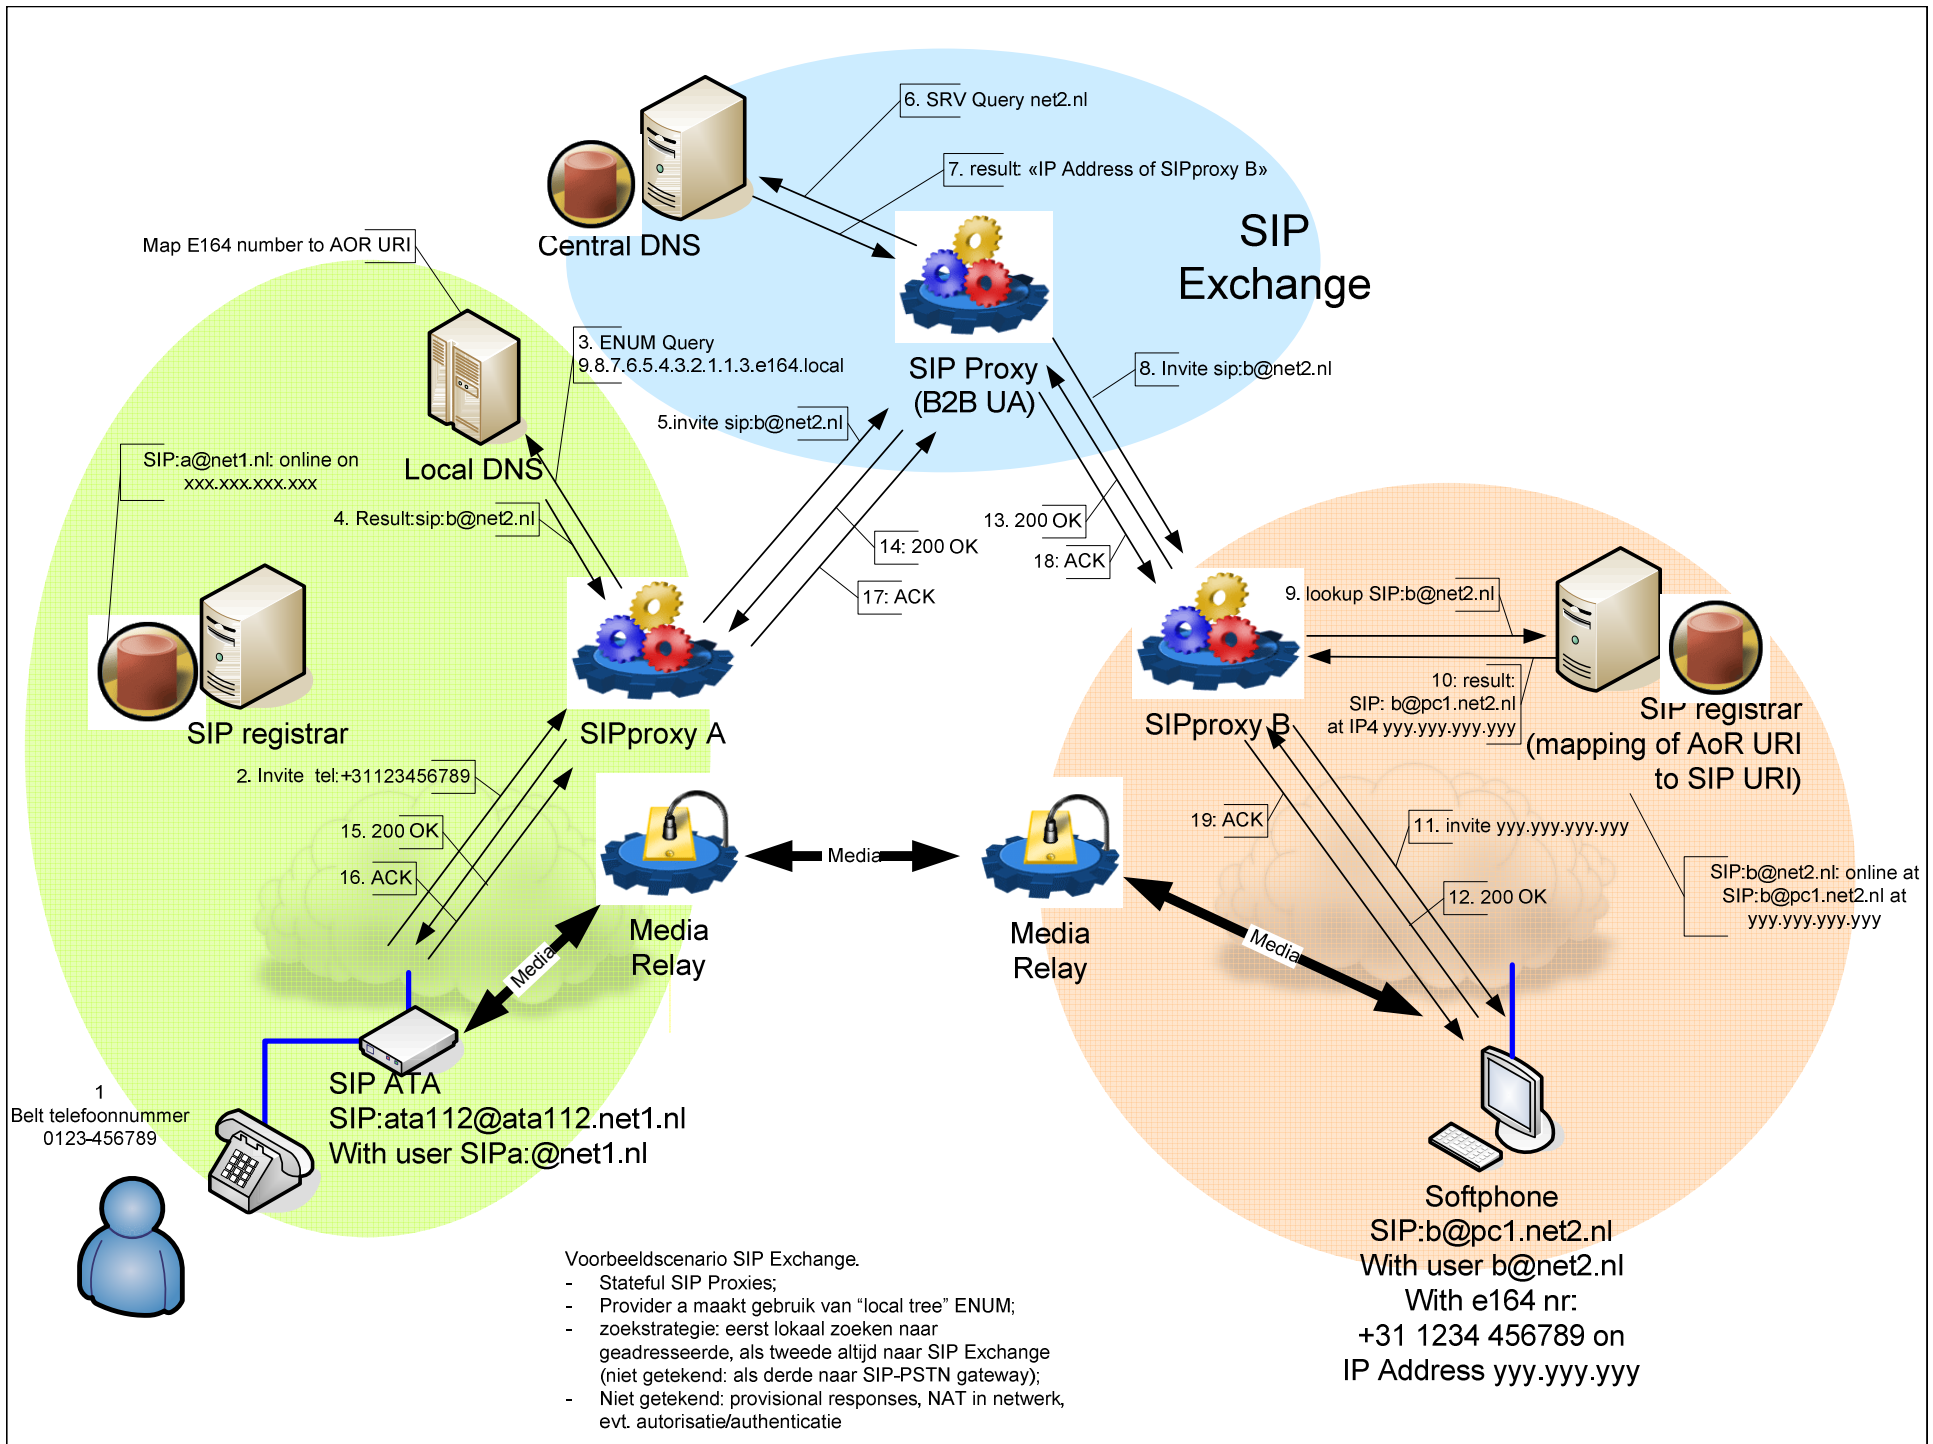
6. SRV Query net2.nl

7. result: «IP Address of SIPproxy B»

Central DNS

SIP Exchange

Map E164 number to AOR URI

3. ENUM Query 9.8.7.6.5.4.3.2.1.1.3.e164.local

SIP Proxy (B2B UA)

8. Invite sip:b@net2.nl

5.invite sip:b@net2.nl

SIP:a@net1.nl: online on xxx.xxx.xxx.xxx

Local DNS

4. Result:sip:b@net2.nl

13. 200 OK

14: 200 OK

18: ACK

17: ACK

9. lookup SIP:b@net2.nl

10: result: SIP: b@pc1.net2.nl at IP4 yyy.yyy.yyy.yyy

SIP registrar

SIPproxy A

SIPproxy B

SIP registrar (mapping of AoR URI to SIP URI)

2. Invite tel:+31123456789

15. 200 OK

16. ACK

Media

19: ACK

11. invite yyy.yyy.yyy.yyy

SIP:b@net2.nl: online at SIP:b@pc1.net2.nl at yyy.yyy.yyy.yyy

12. 200 OK

Media Relay

Media Relay

Media

Media

1 Belt telefoonnummer 0123-456789

SIP ATA SIP:ata112@ata112.net1.nl With user SIPa:@net1.nl

Softphone SIP:b@pc1.net2.nl With user b@net2.nl With e164 nr: +31 1234 456789 on IP Address yyy.yyy.yyy

Voorbeeldscenario SIP Exchange.
- Stateful SIP Proxies;
- Provider a maakt gebruik van “local tree” ENUM;
- zoekstrategie: eerst lokaal zoeken naar geadresseerde, als tweede altijd naar SIP Exchange (niet getekend: als derde naar SIP-PSTN gateway);
- Niet getekend: provisional responses, NAT in netwerk, evt. autorisatie/authenticatie